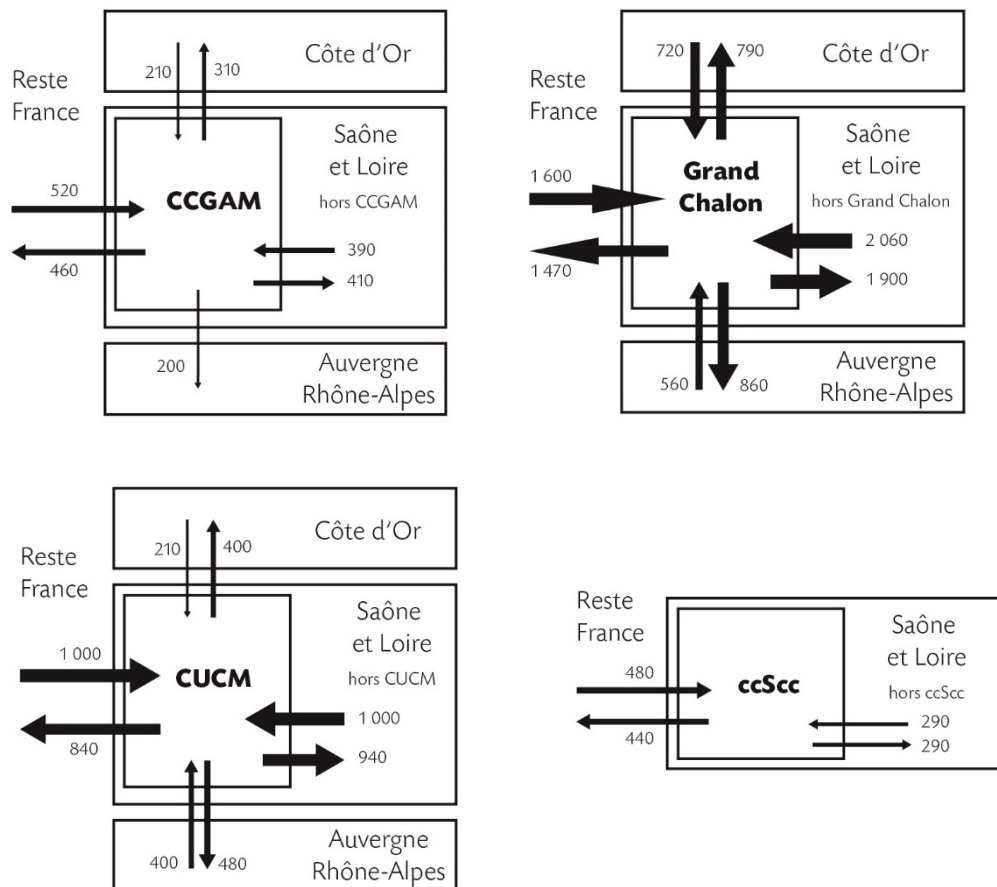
Côte d'Or

210

310

Reste France

Saône et Loire

hors CCGAM

520

CCGAM

460

390

410

200

Auvergne Rhône-Alpes

720

790

Côte d'Or

Reste France

Saône et Loire

hors Grand Chalon

1 600

Grand Chalon

1 470

2 060

1 900

560

860

Auvergne Rhône-Alpes

210

400

Côte d'Or

Reste France

Saône et Loire

hors CUCM

1 000

CUCM

840

1 000

940

400

480

Auvergne Rhône-Alpes

Reste France

Saône et Loire

hors ccScc

480

ccScc

440

290

290